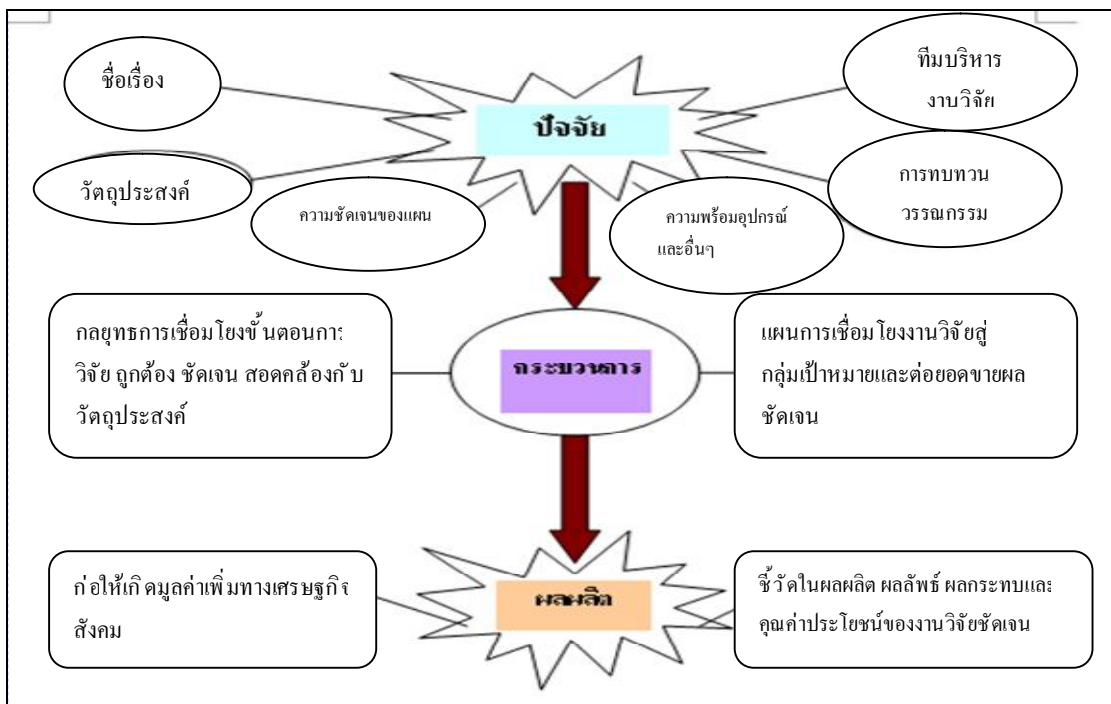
ชื่อเรื่อง

ทีมบริหาร งานวิจัย

ปัจจัย

วัตถุประสงค์

ความชัดเจนของแผน

ความพร้อมอุปกรณ์ และอื่นๆ

การทบทวน วรรณกรรม

กลยุทธการเชื่อมโยงขั้นตอนการวิจัย ถูกต้อง ชัดเจน สอดคล้องกับ วัตถุประสงค์

กระบวนการ

แผนการเชื่อมโยงงานวิจัยสู่ กลุ่มเป้าหมายและต่อยอดขยายผล ชัดเจน

ก่อให้เกิดมูลค่าเพิ่มทางเศรษฐกิจ สังคม

ผลผลิต

ชี้วัดในผลผลิต ผลลัพธ์ ผลกระทบและ คุณค่าประโยชน์ของงานวิจัยชัดเจน